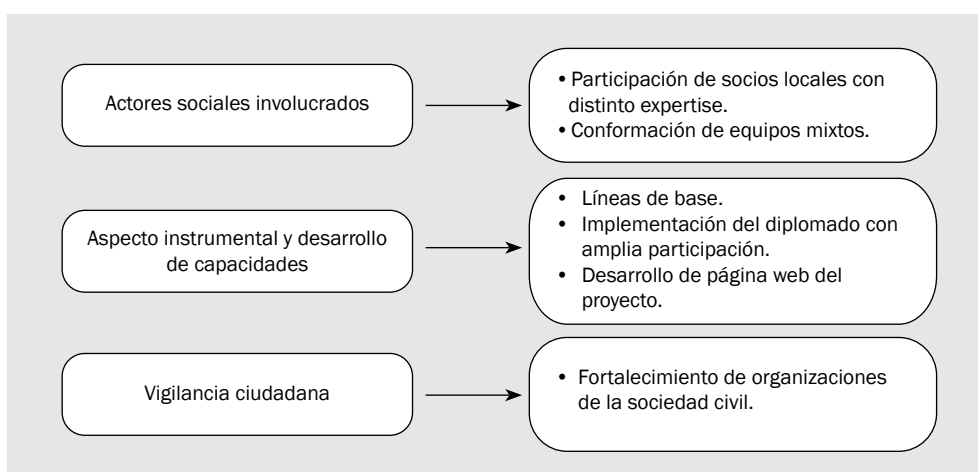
Actores sociales involucrados

• Participación de socios locales con distinto expertise.
• Conformación de equipos mixtos.

Aspecto instrumental y desarrollo de capacidades

• Líneas de base.
• Implementación del diplomado con amplia participación.
• Desarrollo de página web del proyecto.

Vigilancia ciudadana

• Fortalecimiento de organizaciones de la sociedad civil.